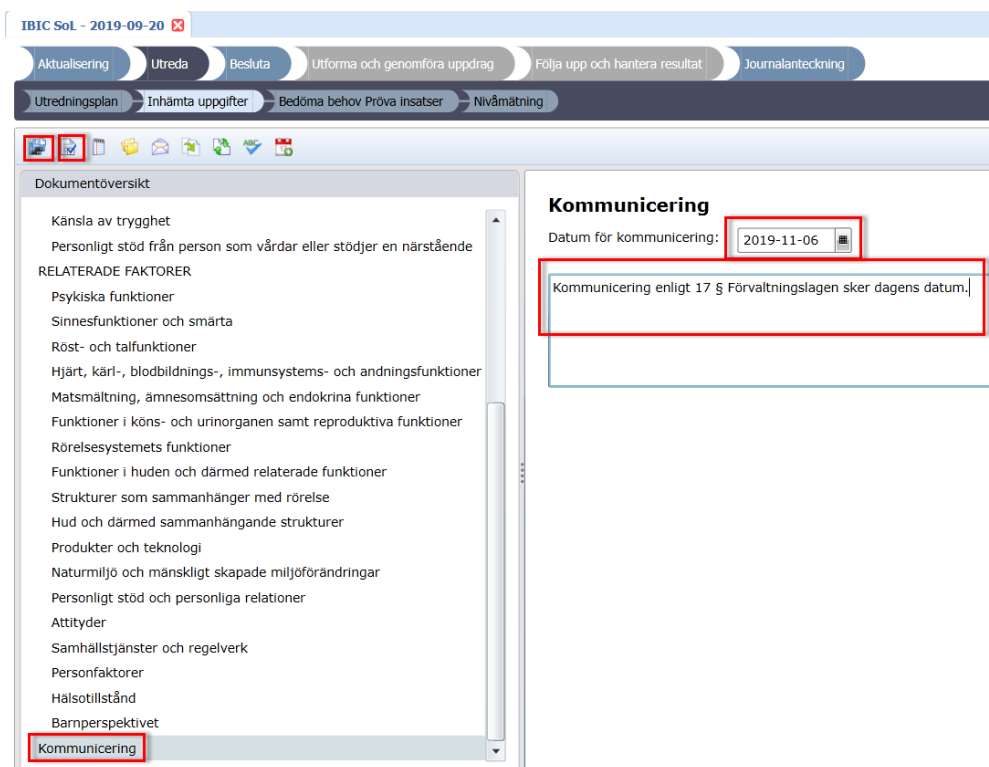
IBIC SoL - 2019-09-20

Aktualisering
Utreda
Besluta
Utforma och genomföra uppdrag
Följa upp och hantera resultat
Journalanteckning

Utredningsplan
Inhämta uppgifter
Bedöma behov Pröva insatser
Nivåmätning

Dokumentöversikt

Känsla av trygghet
Personligt stöd från person som vårdar eller stödjer en närstående
RELATERADE FAKTORER
Psykiska funktioner
Sinnesfunktioner och smärta
Röst- och talfunktioner
Hjärt, kärl-, blodbildnings-, immunsystems- och andningsfunktioner
Matsmältning, ämnesomsättning och endokrina funktioner
Funktioner i köns- och urinorganen samt reproduktiva funktioner
Rörelsesystemets funktioner
Funktioner i huden och därmed relaterade funktioner
Strukturer som sammanhänger med rörelse
Hud och därmed sammanhängande strukturer
Produkter och teknologi
Naturmiljö och mänskligt skapade miljöförändringar
Personligt stöd och personliga relationer
Attityder
Samhällstjänster och regelverk
Personfaktorer
Hälsotillstånd
Barnperspektivet
Kommunicering

Kommunicering
Datum för kommunicering: 2019-11-06

Kommunicering enligt 17 § Förvaltningslagen sker dagens datum.